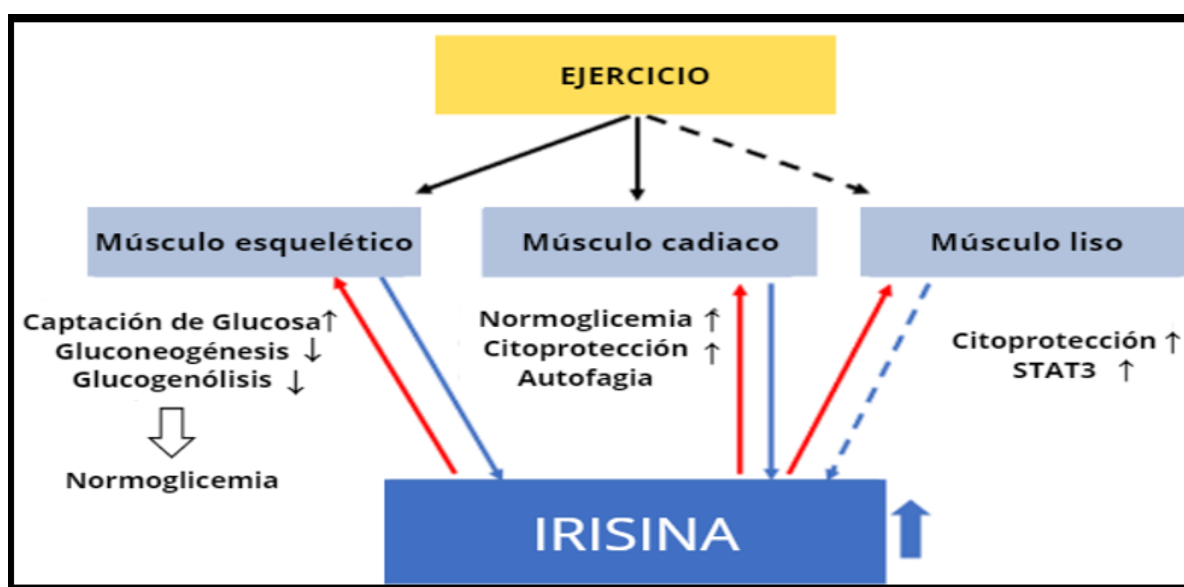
EJERCICIO

Músculo esquelético

Músculo cadiaco

Músculo liso

Captación de Glucosa↑
Gluconeogénesis ↓
Glucogenólisis ↓

Normoglicemia

Normoglicemia ↑
Citoprotección ↑
Autofagia

Citoprotección ↑
STAT3 ↑

IRISINA